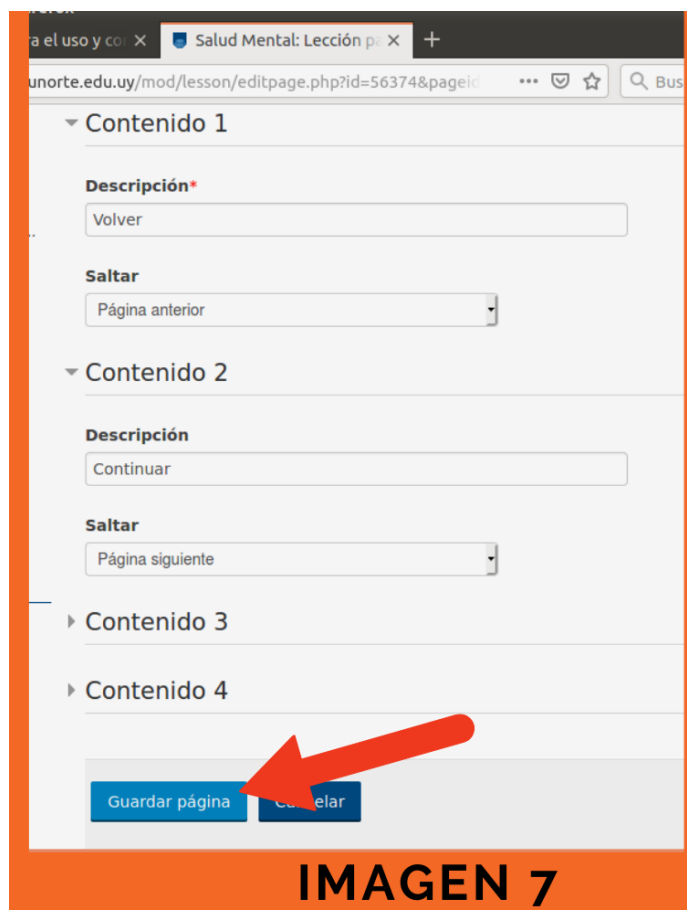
ra el uso y co ✕
Salud Mental: Lección pa ✕
+
unorte.edu.uy/mod/lesson/editpage.php?id=56374&pageid
Bus

Contenido 1

Descripción*
Volver

Saltar
Página anterior

Contenido 2

Descripción
Continuar

Saltar
Página siguiente

Contenido 3

Contenido 4

Guardar página
Ca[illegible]elar

IMAGEN 7